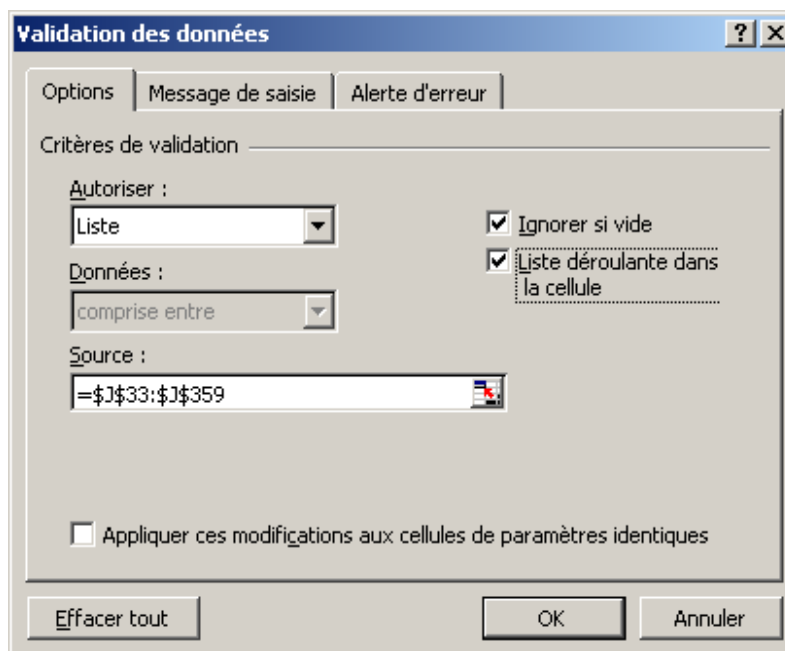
Validation des données

?

Options | Message de saisie | Alerte d'erreur

Critères de validation

Autoriser :

Liste

Ignorer si vide

Liste déroulante dans la cellule

Données :

comprise entre

Source :

=$J$33:$J$359

Appliquer ces modifications aux cellules de paramètres identiques

Effacer tout

OK

Annuler